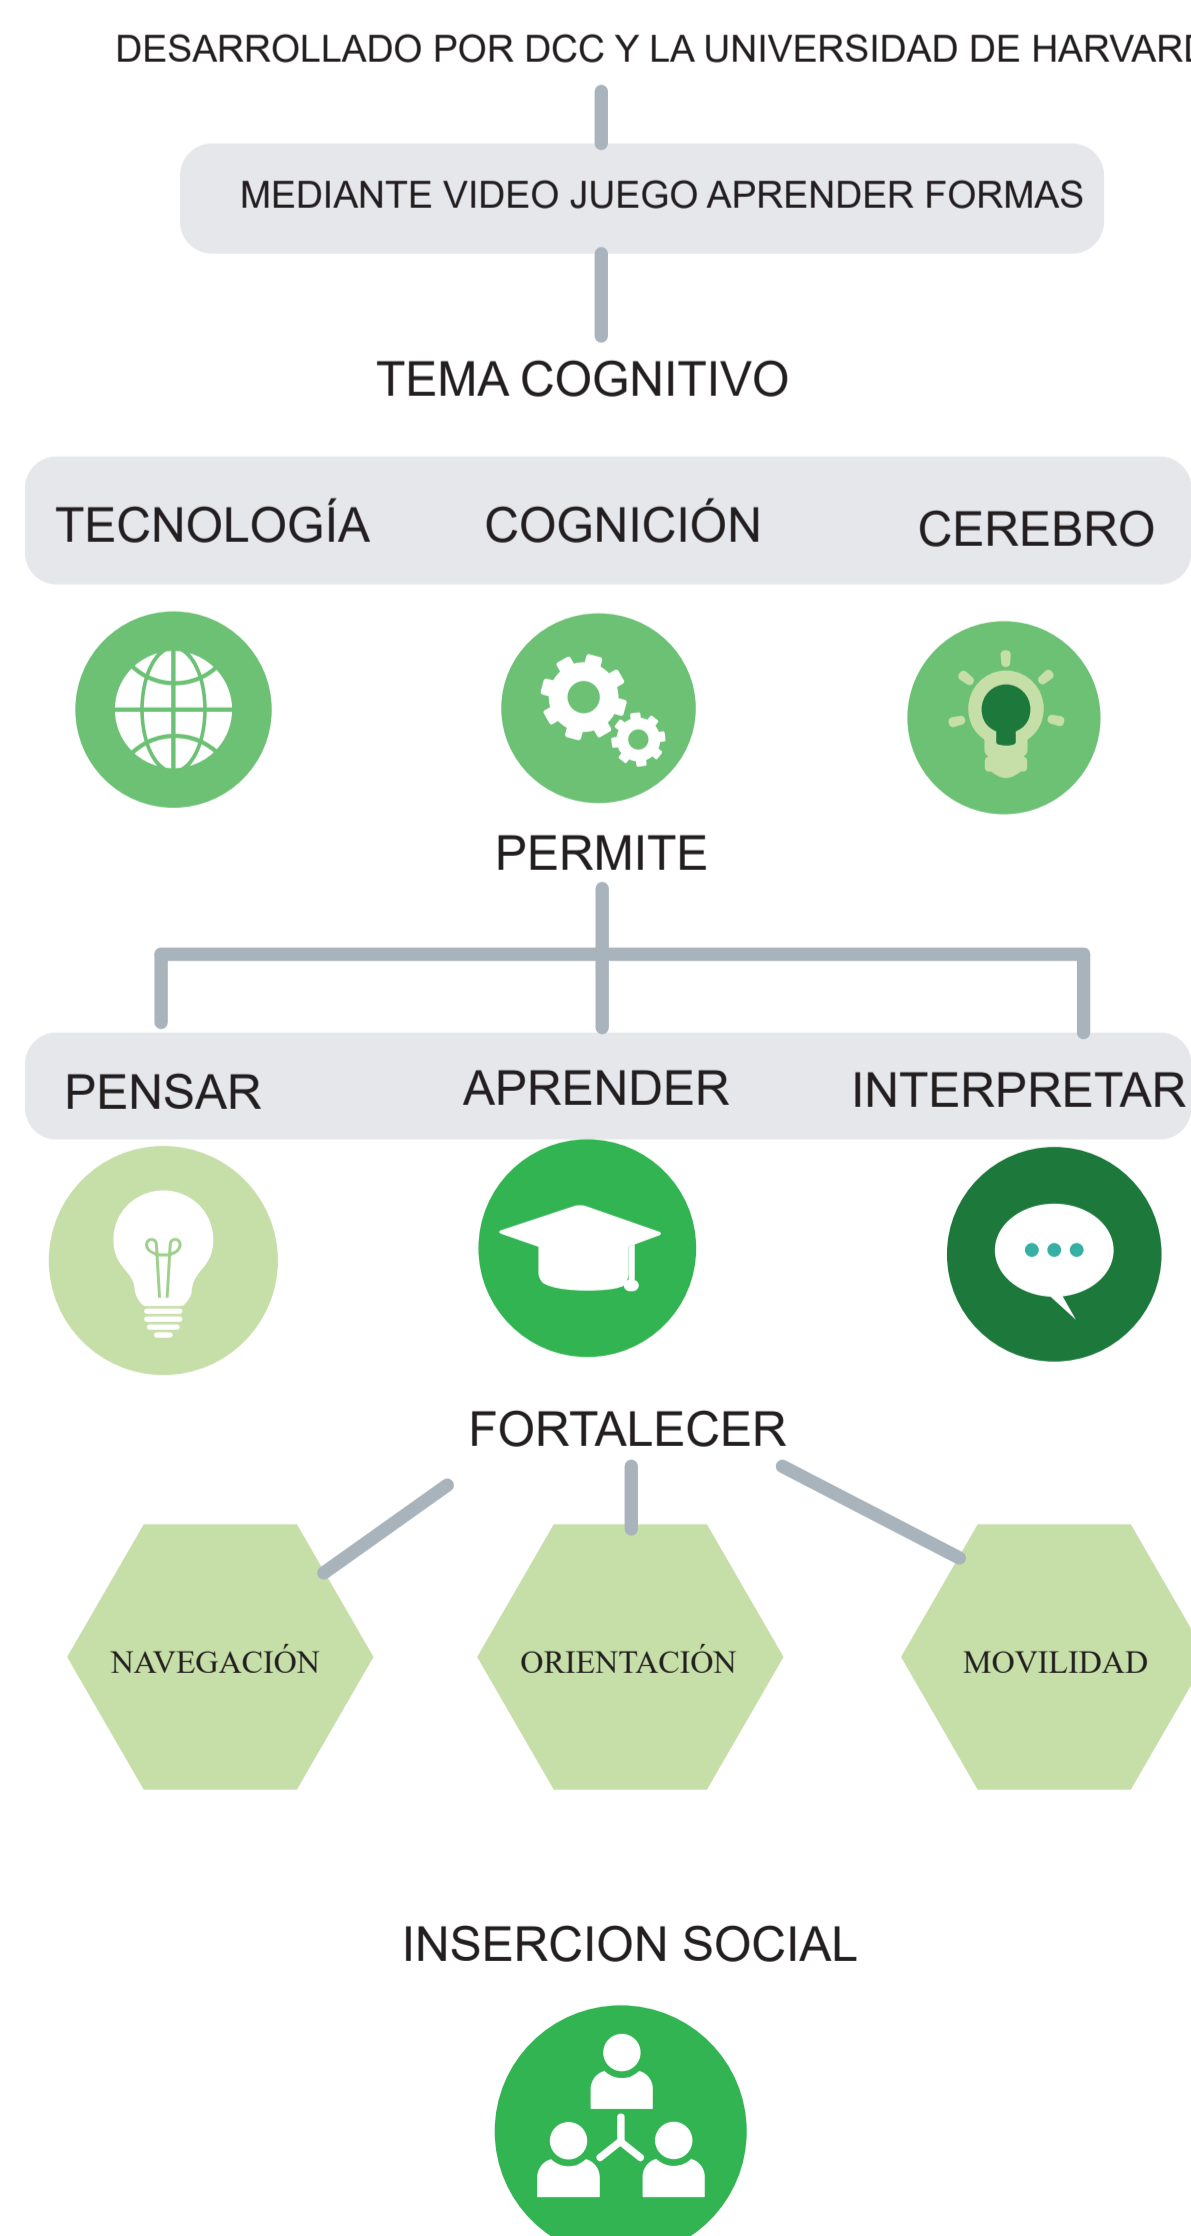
DESARROLLADO POR DCC Y LA UNIVERSIDAD DE HARVAR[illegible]

MEDIANTE VIDEO JUEGO APRENDER FORMAS

TEMA COGNITIVO

TECNOLOGÍA COGNICIÓN CEREBRO

PERMITE

PENSAR APRENDER INTERPRETAR

FORTALECER

NAVEGACIÓN ORIENTACIÓN MOVILIDAD

INSERCION SOCIAL